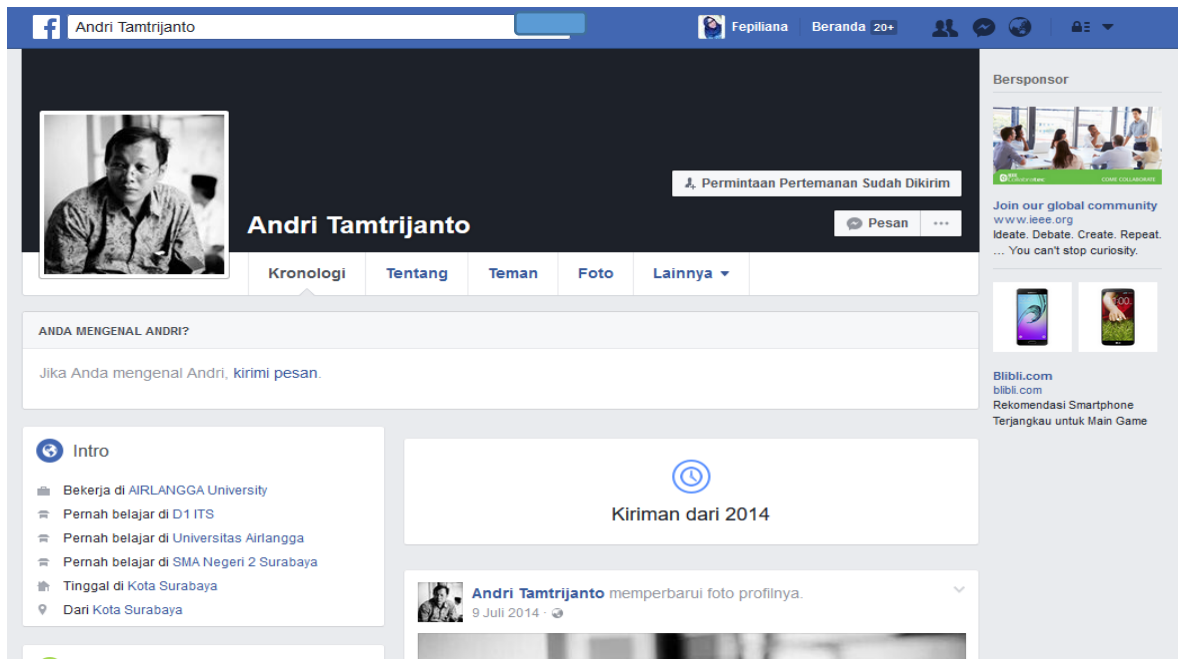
Andri Tamtrijanto

Fepiliana Beranda 20+

Bersponsor

Join our global community
www.ieee.org
Ideate. Debate. Create. Repeat. ... You can't stop curiosity.

Blibli.com
blibli.com
Rekomendasi Smartphone Terjangkau untuk Main Game

Permintaan Pertemanan Sudah Dikirim

Andri Tamtrijanto

Pesan ···

Kronologi Tentang Teman Foto Lainnya

ANDA MENGENAL ANDRI?

Jika Anda mengenal Andri, kirimi pesan.

Intro

Bekerja di AIRLANGGA University
Pernah belajar di D1 ITS
Pernah belajar di Universitas Airlangga
Pernah belajar di SMA Negeri 2 Surabaya
Tinggal di Kota Surabaya
Dari Kota Surabaya

Kiriman dari 2014

Andri Tamtrijanto memperbarui foto profilnya.
9 Juli 2014 ·